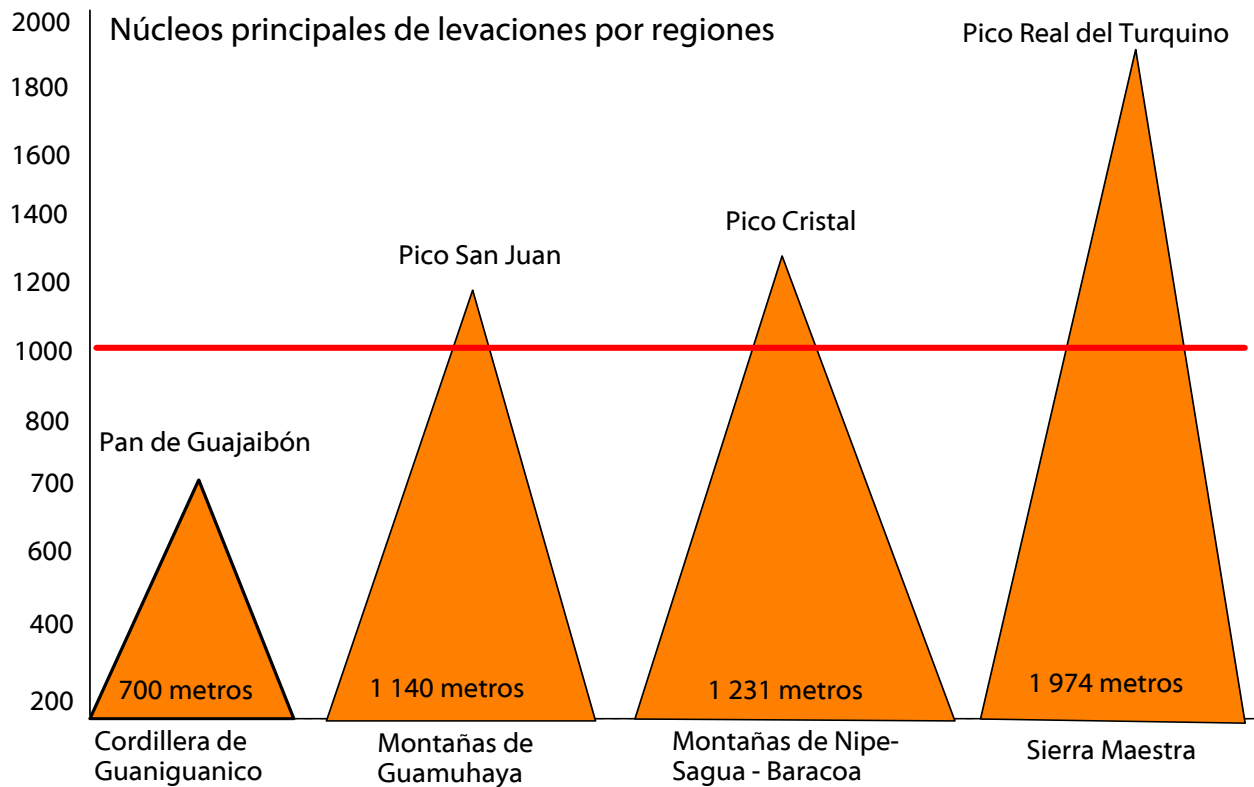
Núcleos principales de levaciones por regiones

2000
1800
1600
1400
1200
1000
800
700
600
400
200

Pan de Guajaibón
700 metros
Cordillera de Guaniguanico

Pico San Juan
1 140 metros
Montañas de Guamuhaya

Pico Cristal
1 231 metros
Montañas de Nipe-Sagua - Baracoa

Pico Real del Turquino
1 974 metros
Sierra Maestra